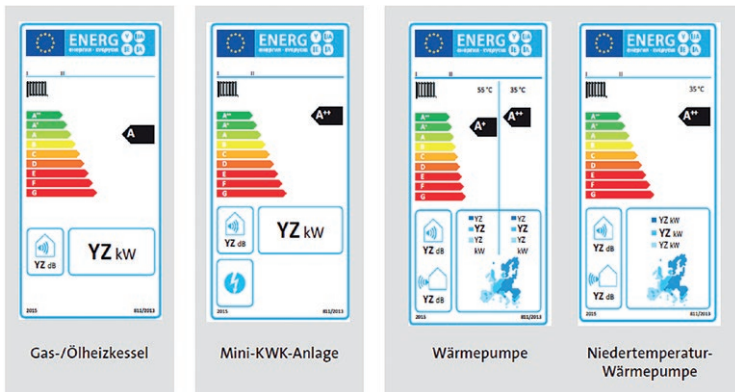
ENERG
I II
A++
A+
A
B
C
D
E
F
G
A
YZ dB
YZ kW
2015 811/2013

Gas-/Ölheizkessel

ENERG
I II
A++
A+
A
B
C
D
E
F
G
A++
YZ dB
YZ kW
2015 811/2013

Mini-KWK-Anlage

ENERG
I II
55 °C 35 °C
A++
A+
A
B
C
D
E
F
G
A+
A++
YZ dB
YZ dB
YZ YZ
YZ YZ
YZ YZ
kW kW
2015 811/2013

Wärmepumpe

ENERG
I II
35 °C
A++
A+
A
B
C
D
E
F
G
A++
YZ dB
YZ dB
YZ kW
YZ kW
YZ kW
2015 811/2013

Niedertemperatur-Wärmepumpe